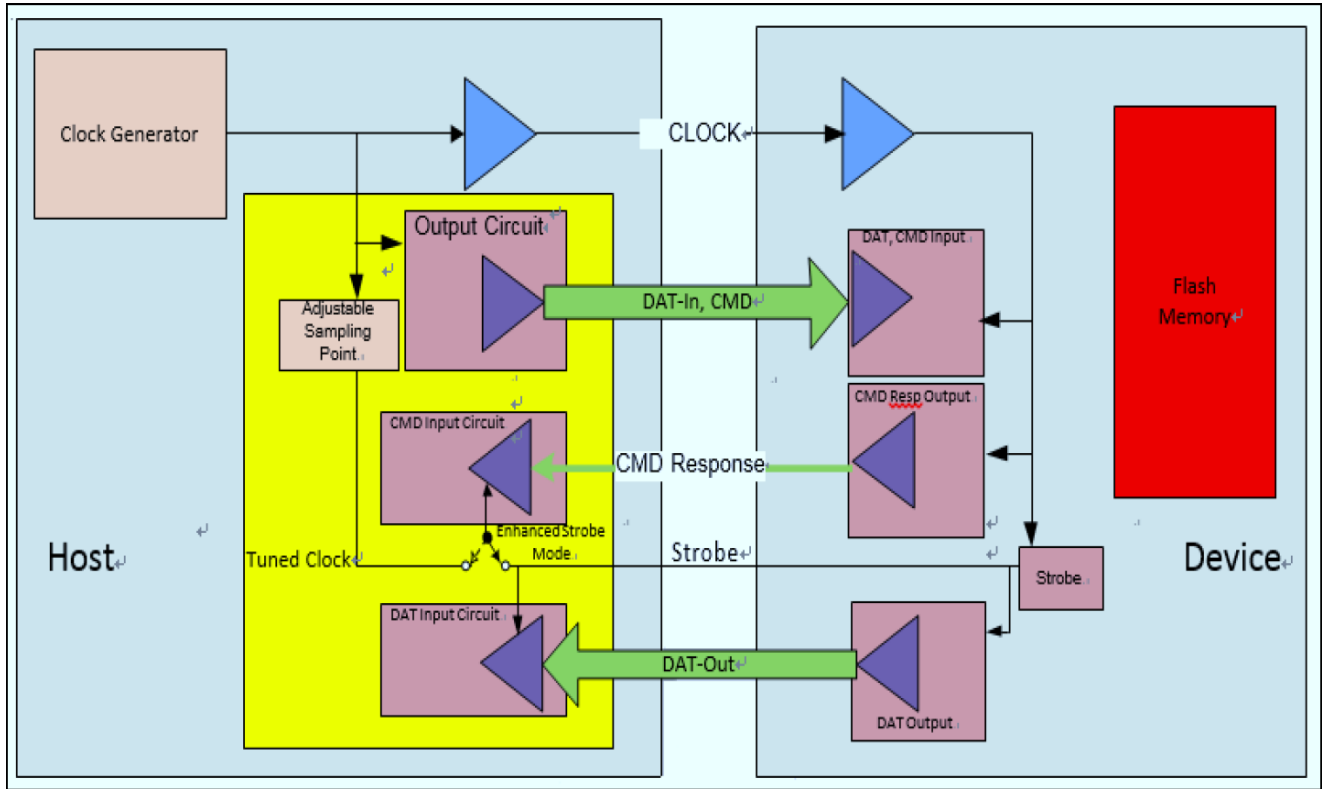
Clock Generator

CLOCK

Output Circuit

Adjustable Sampling Point

DAT, CMD Input

DAT-In, CMD

Flash Memory

CMD Input Circuit

CMD Resp Output

CMD Response

Enhanced Strobe Mode

Host

Tuned Clock

Strobe

Strobe

Device

DAT Input Circuit

DAT-Out

DAT Output